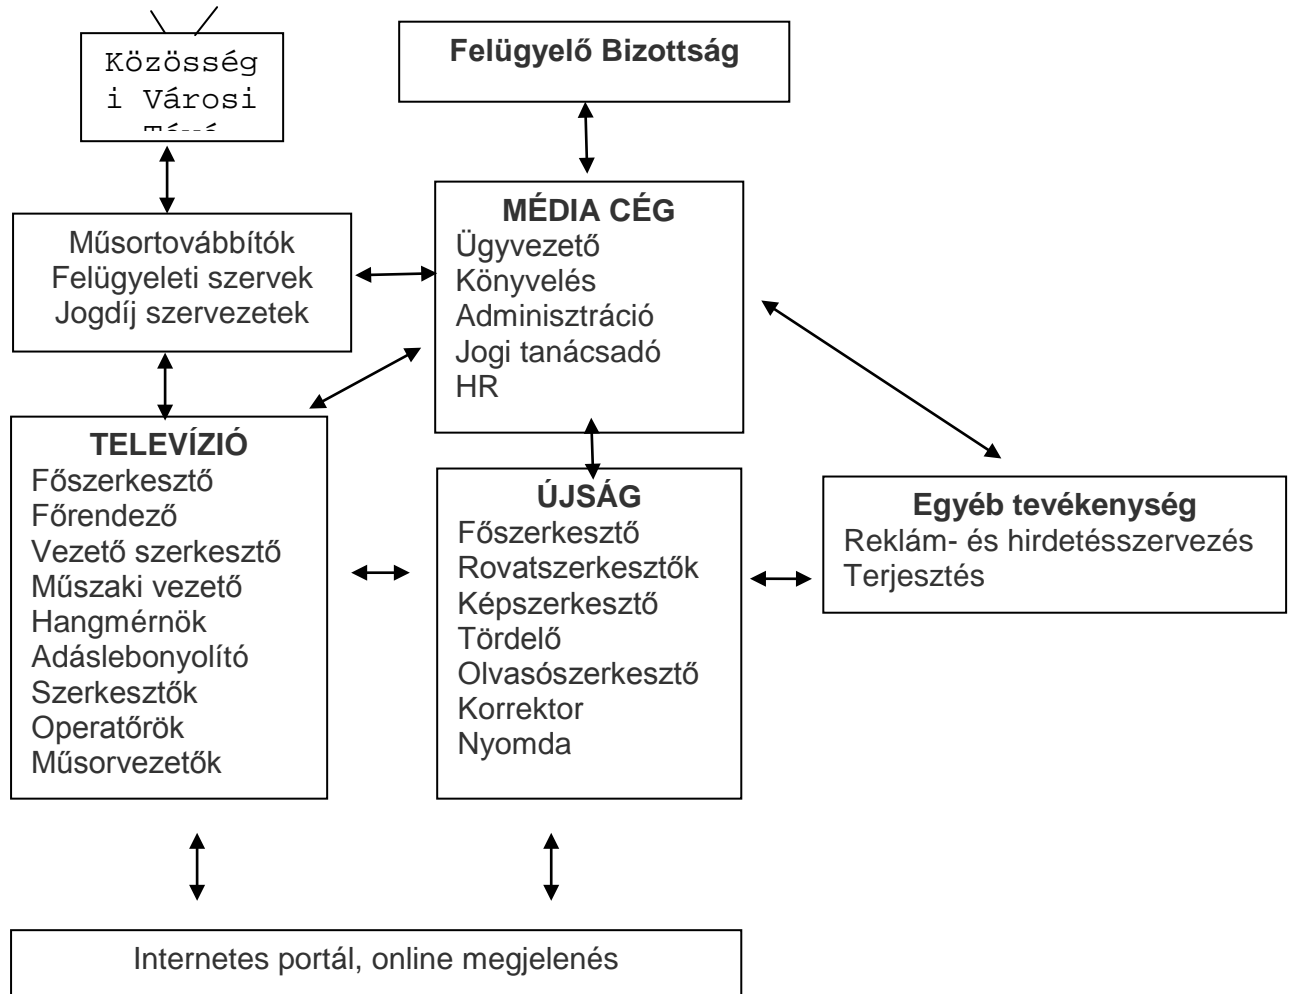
Közösség
i Városi
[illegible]

Felügyelő Bizottság

Műsortovábbítók
Felügyeleti szervek
Jogdíj szervezetek

MÉDIA CÉG
Ügyvezető
Könyvelés
Adminisztráció
Jogi tanácsadó
HR

TELEVÍZIÓ
Főszerkesztő
Főrendező
Vezető szerkesztő
Műszaki vezető
Hangmérnök
Adáslebonyolító
Szerkesztők
Operatőrök
Műsorvezetők

ÚJSÁG
Főszerkesztő
Rovatszerkesztők
Képszerkesztő
Tördelő
Olvasószerkesztő
Korrektor
Nyomda

Egyéb tevékenység
Reklám- és hirdetésszervezés
Terjesztés

Internetes portál, online megjelenés